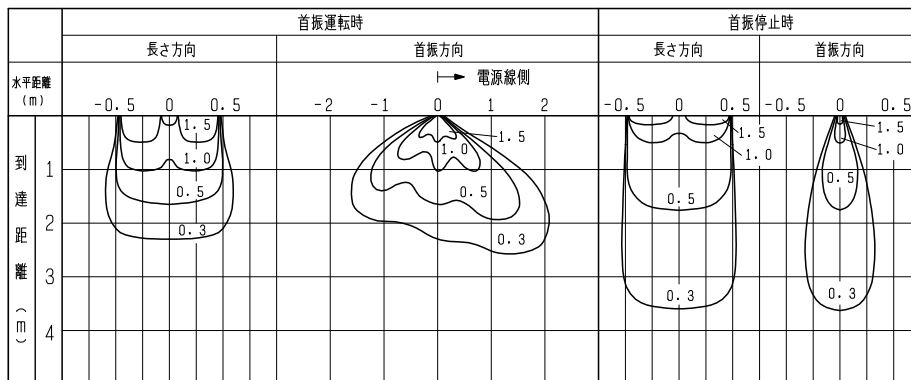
首振運転時

長さ方向

首振方向

首振停止時

長さ方向

首振方向

水平距離 (m)

電源線側

| -0.5 | 0 | 0.5 | -2 | -1 | 0 | 1 | 2 | -0.5 | 0 | 0.5 | -0.5 | 0 | 0.5 |
|---|---|---|---|---|---|---|---|---|---|---|---|---|---|

到達距離 (m)

1

2

3

4

1.5

1.0

0.5

0.3

1.5

1.0

0.5

0.3

1.5

1.0

0.5

0.3

1.5

1.0

0.5

0.3